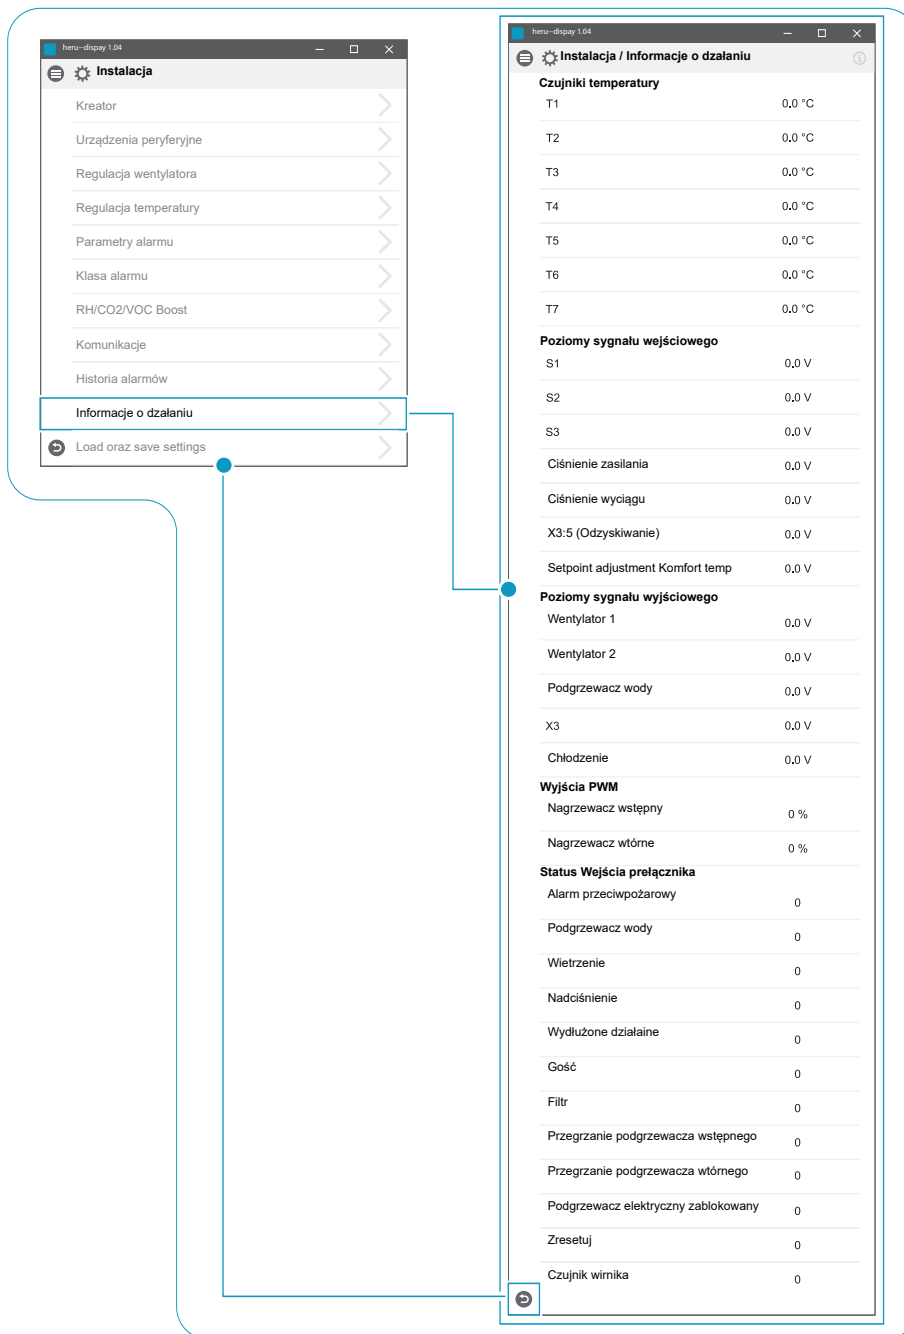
heru--dispay 1.04

Instalacja

Kreator
Urządzenia peryferyjne
Regulacja wentylatora
Regulacja temperatury
Parametry alarmu
Klasa alarmu
RH/CO2/VOC Boost
Komunikacje
Historia alarmów
Informacje o działaniu
Load oraz save settings

heru--dispay 1.04

Instalacja / Informacje o działaniu

Czujniki temperatury

| | |
|---|---|
| T1 | 0.0 °C |
| T2 | 0.0 °C |
| T3 | 0.0 °C |
| T4 | 0.0 °C |
| T5 | 0.0 °C |
| T6 | 0.0 °C |
| T7 | 0.0 °C |

Poziomy sygnału wejściowego

| | |
|---|---|
| S1 | 0.0 V |
| S2 | 0.0 V |
| S3 | 0.0 V |
| Ciśnienie zasilania | 0.0 V |
| Ciśnienie wyciągu | 0.0 V |
| X3:5 (Odzyskiwanie) | 0.0 V |
| Setpoint adjustment Komfort temp | 0.0 V |

Poziomy sygnału wyjściowego

| | |
|---|---|
| Wentylator 1 | 0.0 V |
| Wentylator 2 | 0.0 V |
| Podgrzewacz wody | 0.0 V |
| X3 | 0.0 V |
| Chłodzenie | 0.0 V |

Wyjścia PWM

| | |
|---|---|
| Nagrzewacz wstępny | 0 % |
| Nagrzewacz wtórne | 0 % |

Status Wejścia prełącznika

| | |
|---|---|
| Alarm przeciwpożarowy | 0 |
| Podgrzewacz wody | 0 |
| Wietrzenie | 0 |
| Nadciśnienie | 0 |
| Wydłużone działaine | 0 |
| Gość | 0 |
| Filtr | 0 |
| Przegrzanie podgrzewacza wstępnego | 0 |
| Przegrzanie podgrzewacza wtórnego | 0 |
| Podgrzewacz elektryczny zablokowany | 0 |
| Zresetuj | 0 |
| Czujnik wirnika | 0 |